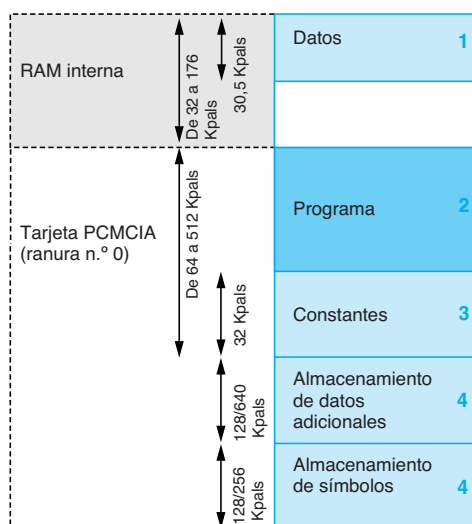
RAM interna

De 32 a 176 Kpals

30,5 Kpals

Datos 1

Tarjeta PCMCIA (ranura n.º 0)

De 64 a 512 Kpals

Programa 2

32 Kpals

Constantes 3

128/640 Kpals

Almacenamiento de datos adicionales 4

128/256 Kpals

Almacenamiento de símbolos 4